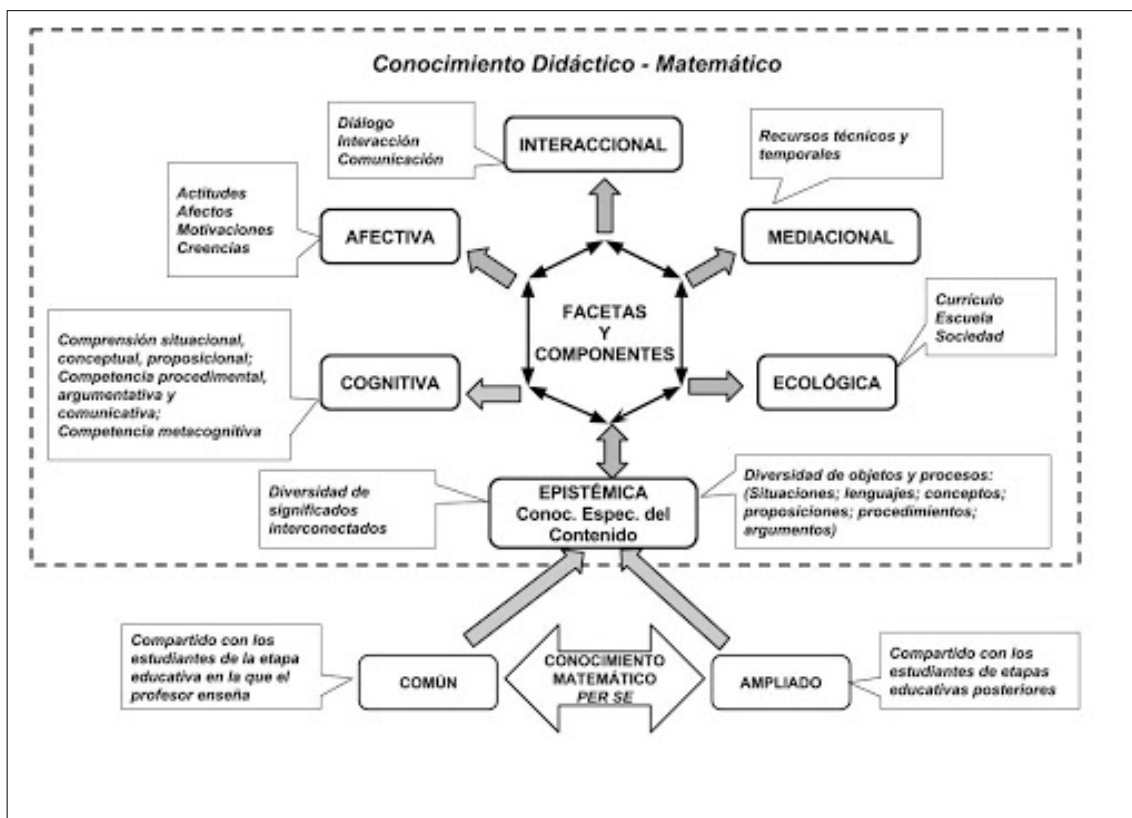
Conocimiento Didáctico - Matemático

Diálogo
Interacción
Comunicación

INTERACCIONAL

Recursos técnicos y temporales

Actitudes
Afectos
Motivaciones
Creencias

AFECTIVA

MEDIACIONAL

FACETAS
Y
COMPONENTES

Currículo
Escuela
Sociedad

Comprensión situacional, conceptual, proposicional; Competencia procedimental, argumentativa y comunicativa; Competencia metacognitiva

COGNITIVA

ECOLÓGICA

Diversidad de significados interconectados

EPISTÉMICA
Conoc. Espec. del Contenido

Diversidad de objetos y procesos: (Situaciones; lenguajes; conceptos; proposiciones; procedimientos; argumentos)

Compartido con los estudiantes de la etapa educativa en la que el profesor enseña

COMÚN

CONOCIMIENTO MATEMÁTICO PER SE

AMPLIADO

Compartido con los estudiantes de etapas educativas posteriores